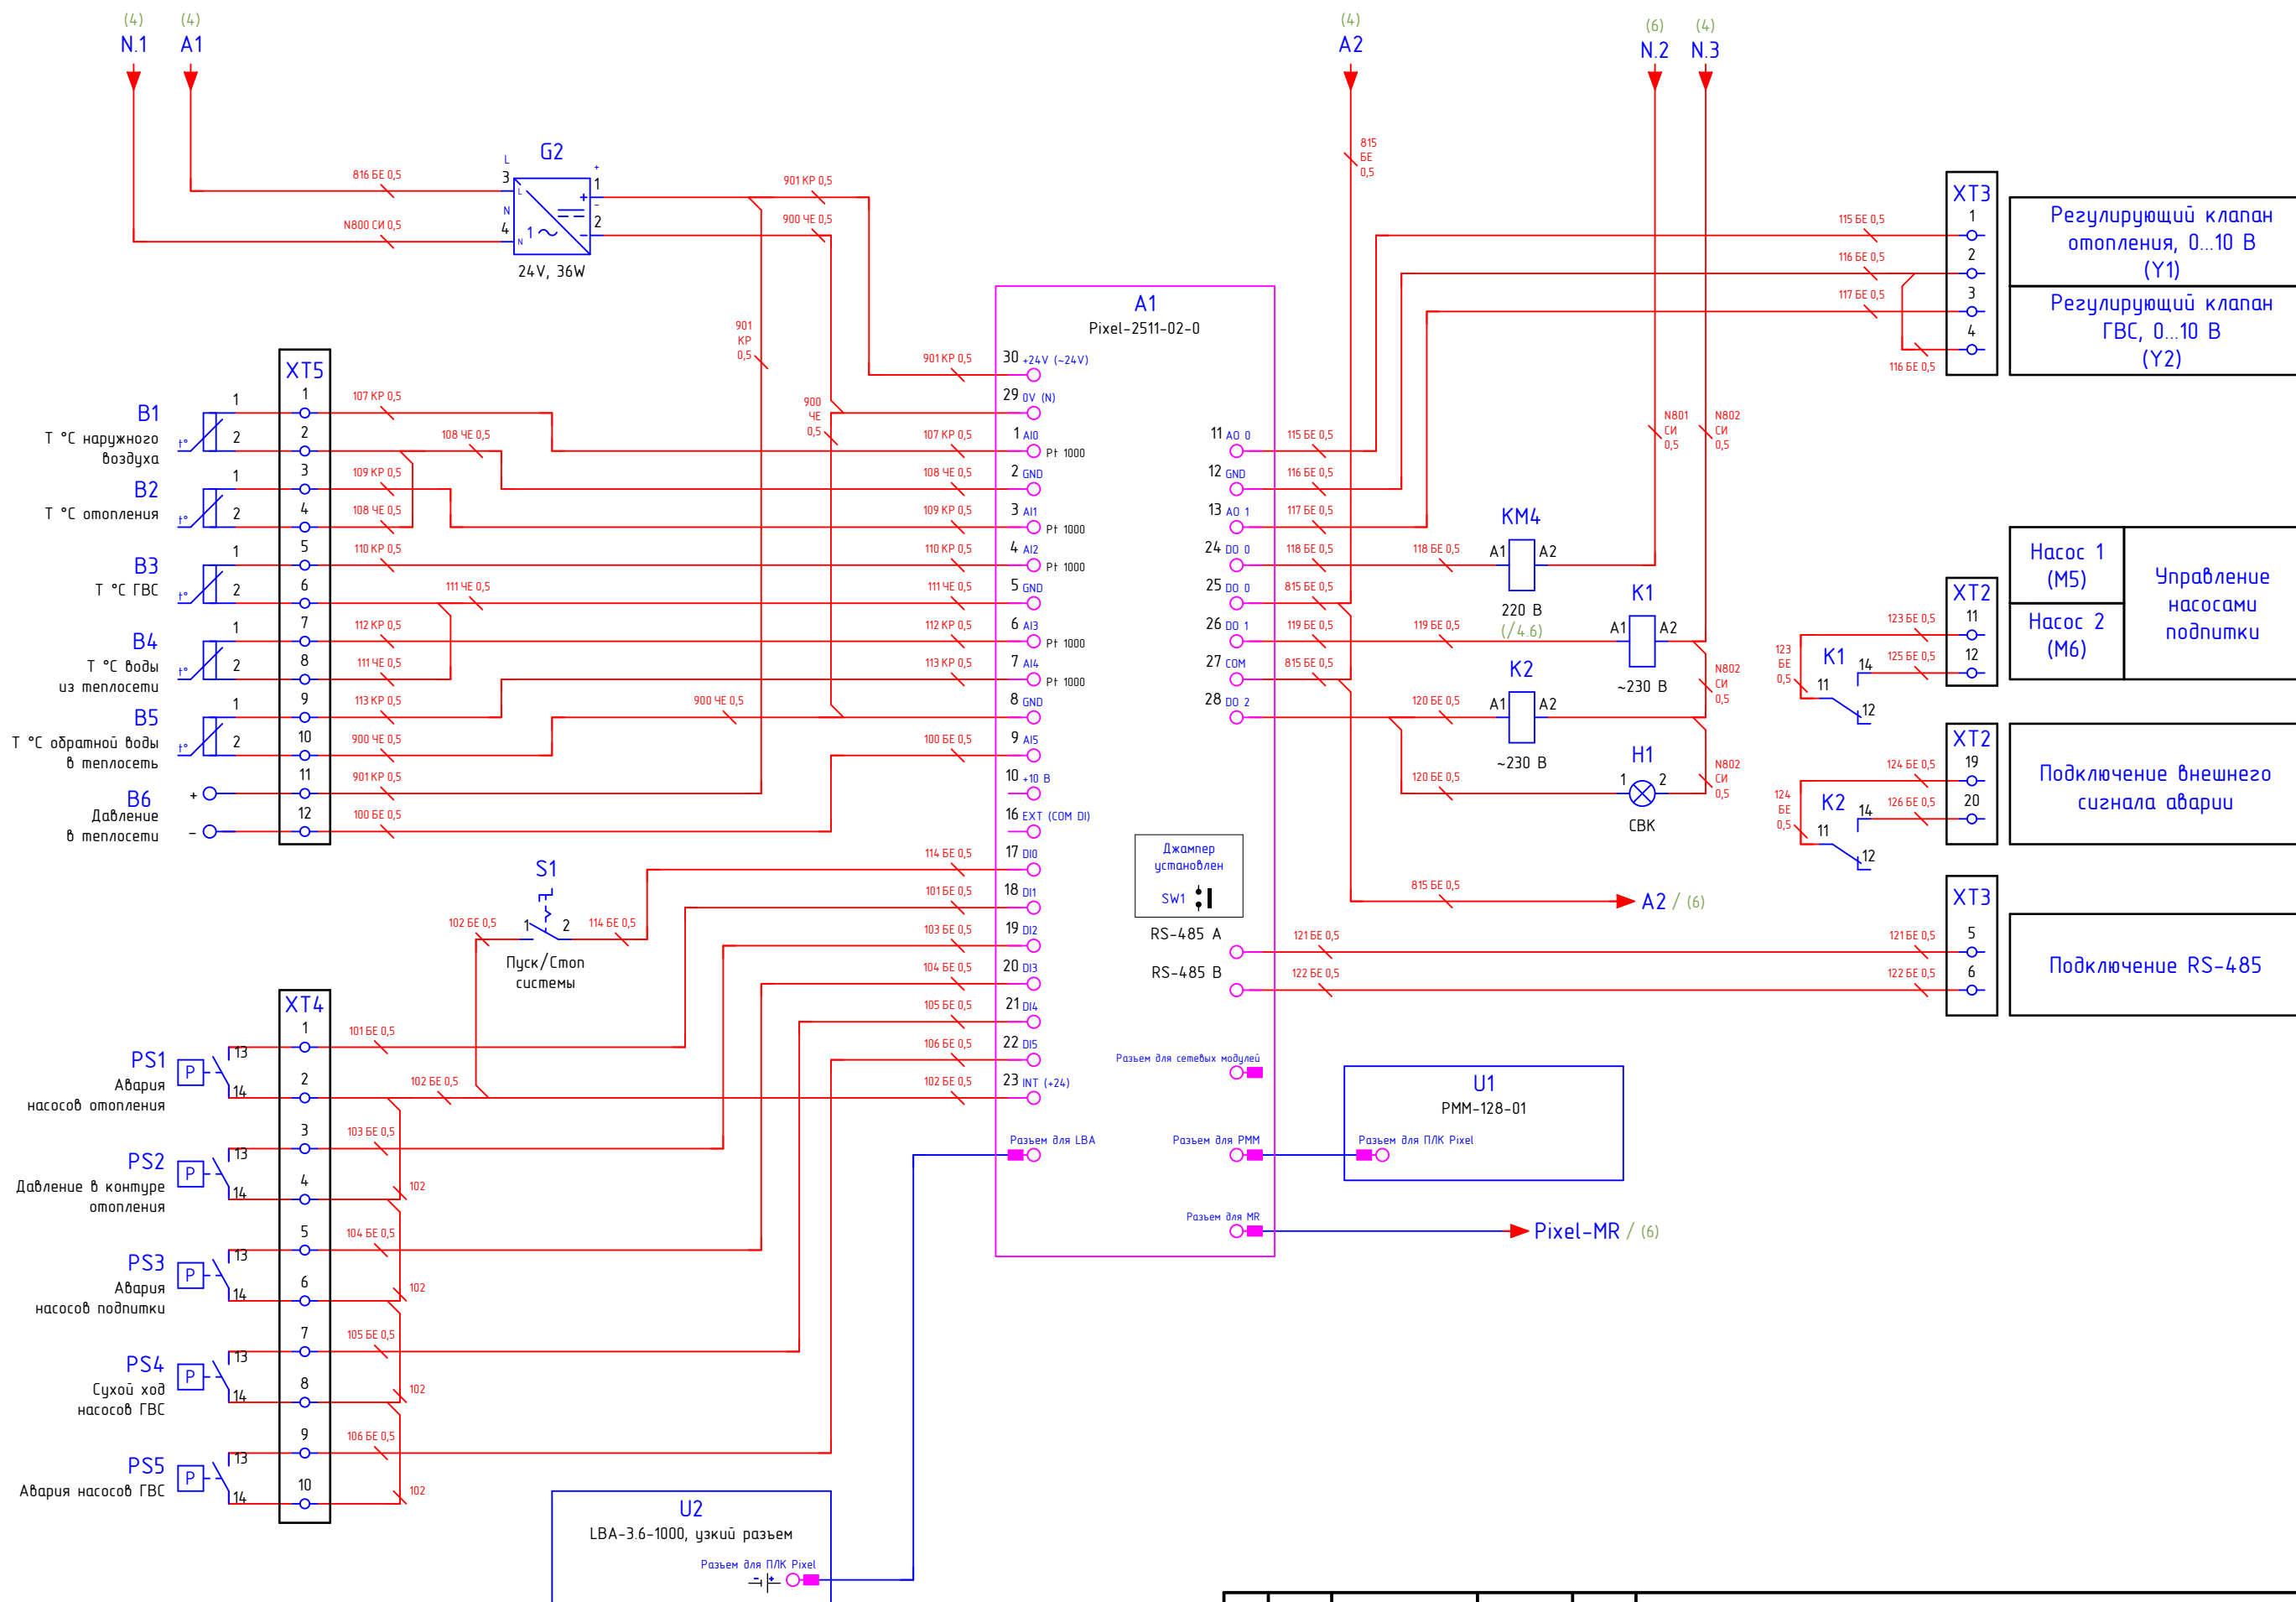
(4)
N.1
(4)
A1
(4)
A2
(6)
N.2
(4)
N.3

G2
L
3
N
4
1
+
1
-
2
24V, 36W
816 БЕ 0,5
N800 СИ 0,5
901 КР 0,5
900 ЧЕ 0,5
815 БЕ 0,5

XT3
1
2
3
4
115 БЕ 0,5
116 БЕ 0,5
117 БЕ 0,5
116 БЕ 0,5
Регулирующий клапан отопления, 0...10 В (Y1)
Регулирующий клапан ГВС, 0...10 В (Y2)

A1
Pixel-2511-02-0
901 КР 0,5
900 ЧЕ 0,5
30 +24V (~24V)
29 0V (N)
1 AI0 Pt 1000
2 GND
3 AI1 Pt 1000
4 AI2 Pt 1000
5 GND
6 AI3 Pt 1000
7 AI4 Pt 1000
8 GND
9 AI5
10 +10 В
16 EXT (COM DI)
17 DI0
18 DI1
19 DI2
20 DI3
21 DI4
22 DI5
23 INT (+24)
11 AO 0
12 GND
13 AO 1
24 DO 0
25 DO 0
26 DO 1
27 COM
28 DO 2
RS-485 A
RS-485 B
Джампер установлен
SW1
Разъем для сетевых модулей
Разъем для LBA
Разъем для PMM
Разъем для MR

XT5
B1
Т °С наружного воздуха
B2
Т °С отопления
B3
Т °С ГВС
B4
Т °С воды из теплосети
B5
Т °С обратной воды в теплосеть
B6
Давление в теплосети
t°
1
2
+
-
1 2 3 4 5 6 7 8 9 10 11 12
107 КР 0,5
108 ЧЕ 0,5
109 КР 0,5
108 ЧЕ 0,5
110 КР 0,5
111 ЧЕ 0,5
112 КР 0,5
111 ЧЕ 0,5
113 КР 0,5
900 ЧЕ 0,5
901 КР 0,5
100 БЕ 0,5

115 БЕ 0,5
116 БЕ 0,5
117 БЕ 0,5
118 БЕ 0,5
815 БЕ 0,5
119 БЕ 0,5
815 БЕ 0,5
KM4
A1
A2
220 В
(/4.6)
118 БЕ 0,5
N801 СИ 0,5
N802 СИ 0,5
K1
A1
A2
~230 В
119 БЕ 0,5
K2
A1
A2
~230 В
120 БЕ 0,5
H1
1
2
СВК
120 БЕ 0,5
N802 СИ 0,5
N802 СИ 0,5
815 БЕ 0,5
A2 / (6)

Насос 1 (М5)
Насос 2 (М6)
Управление насосами подпитки
XT2
11
12
123 БЕ 0,5
125 БЕ 0,5
123 БЕ 0,5
K1
11
14
12
XT2
19
20
124 БЕ 0,5
126 БЕ 0,5
124 БЕ 0,5
K2
11
14
12
Подключение внешнего сигнала аварии
XT3
5
6
121 БЕ 0,5
122 БЕ 0,5
121 БЕ 0,5
122 БЕ 0,5
Подключение RS-485

S1
1
2
Пуск/Стоп системы
102 БЕ 0,5
114 БЕ 0,5
114 БЕ 0,5
101 БЕ 0,5
103 БЕ 0,5
104 БЕ 0,5
105 БЕ 0,5
106 БЕ 0,5
102 БЕ 0,5

XT4
1 2 3 4 5 6 7 8 9 10
PS1
Авария насосов отопления
PS2
Давление в контуре отопления
PS3
Авария насосов подпитки
PS4
Сухой ход насосов ГВС
PS5
Авария насосов ГВС
P
13
14
101 БЕ 0,5
102 БЕ 0,5
103 БЕ 0,5
102
104 БЕ 0,5
102
105 БЕ 0,5
102
106 БЕ 0,5
102

U1
PMM-128-01
Разъем для ПЛК Pixel
Pixel-MR / (6)

U2
LBA-3.6-1000, узкий разъем
Разъем для ПЛК Pixel